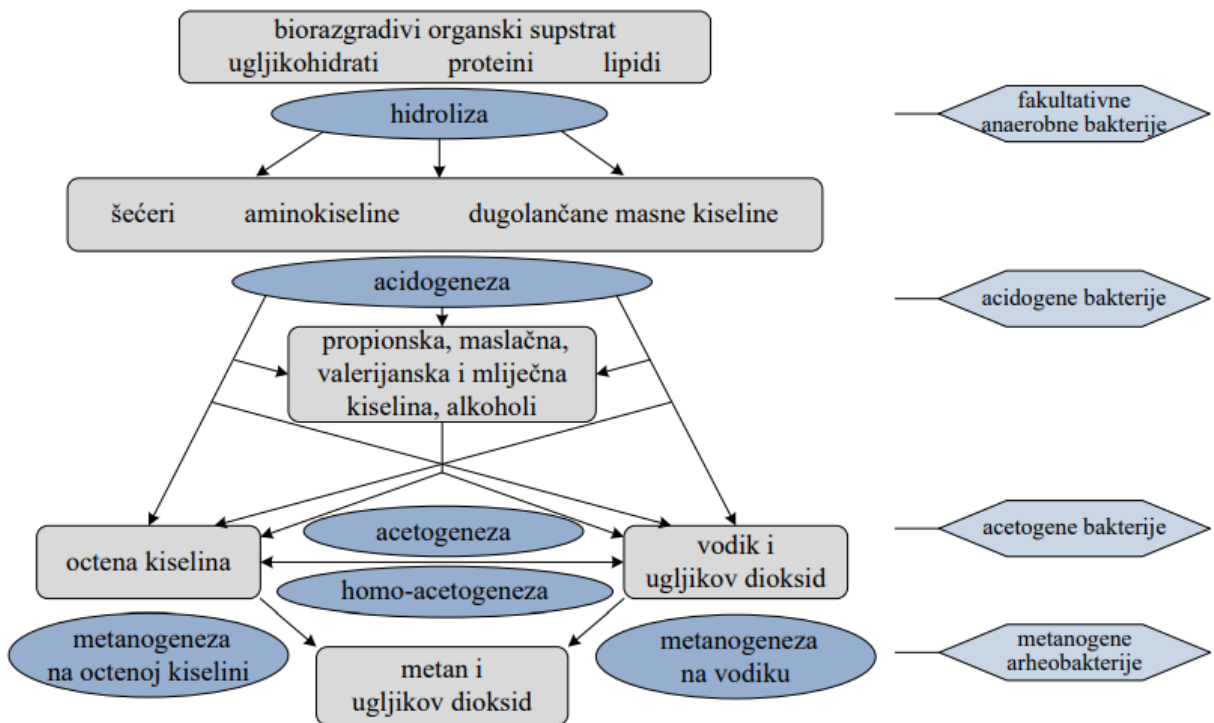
biorazgradivi organski supstrat
ugljikohidrati proteini lipidi

hidroliza

fakultativne anaerobne bakterije

šećeri aminokiseline dugolančane masne kiseline

acidogeneza

acidogene bakterije

propionska, maslačna, valerijanska i mliječna kiselina, alkoholi

acetogeneza

acetogene bakterije

octena kiselina

vodik i ugljikov dioksid

homo-acetogeneza

metanogeneza na octenoj kiselini

metan i ugljikov dioksid

metanogeneza na vodiku

metanogene arheobakterije